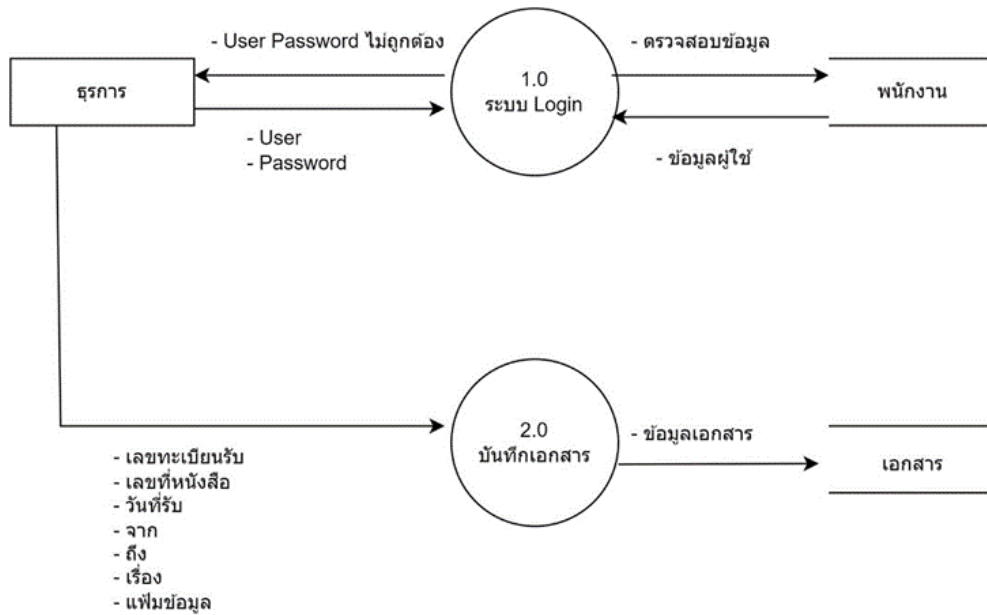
- User Password ไม่ถูกต้อง

ธุรการ

- User
- Password

1.0
ระบบ Login

- ตรวจสอบข้อมูล

พนักงาน

- ข้อมูลผู้ใช้

2.0
บันทึกเอกสาร

- ข้อมูลเอกสาร

เอกสาร

- เลขทะเบียนรับ
- เลขที่หนังสือ
- วันที่รับ
- จาก
- ถึง
- เรื่อง
- แฟ้มข้อมูล